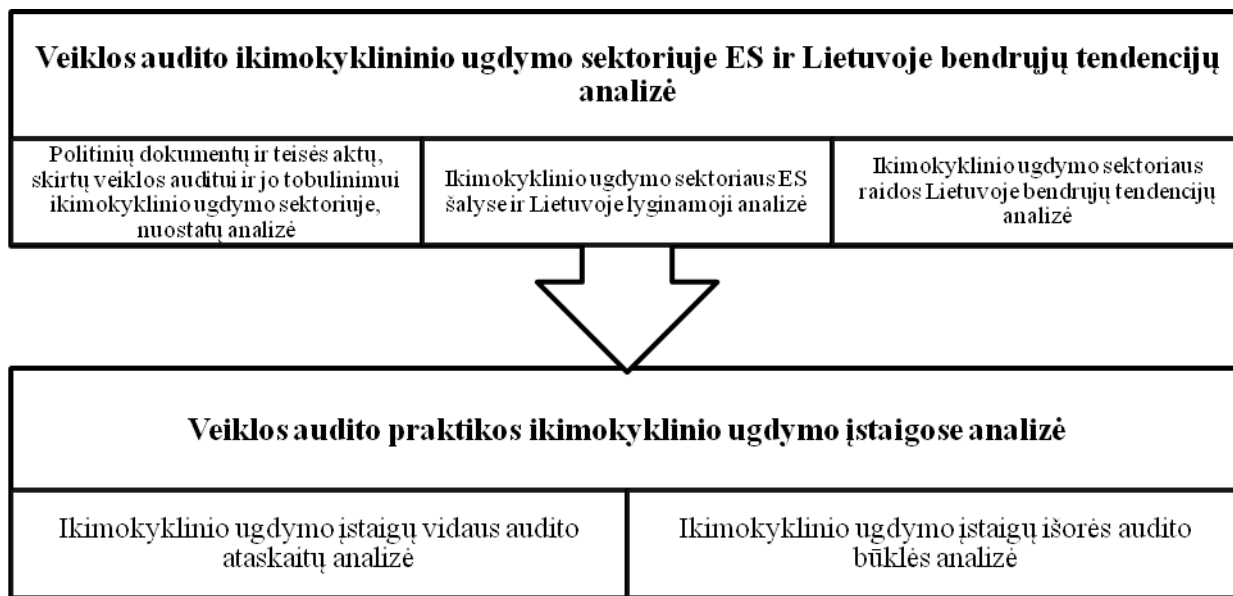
Veiklos audito ikimokyklininio ugdymo sektoriuje ES ir Lietuvoje bendrųjų tendencijų analizė

Politinių dokumentų ir teisės aktų, skirtų veiklos auditui ir jo tobulinimui ikimokyklinio ugdymo sektoriuje, nuostatų analizė

Ikimokyklinio ugdymo sektoriaus ES šalyse ir Lietuvoje lyginamoji analizė

Ikimokyklinio ugdymo sektoriaus raidos Lietuvoje bendrųjų tendencijų analizė

Veiklos audito praktikos ikimokyklinio ugdymo įstaigose analizė

Ikimokyklinio ugdymo įstaigų vidaus audito ataskaitų analizė

Ikimokyklinio ugdymo įstaigų išorės audito būklės analizė